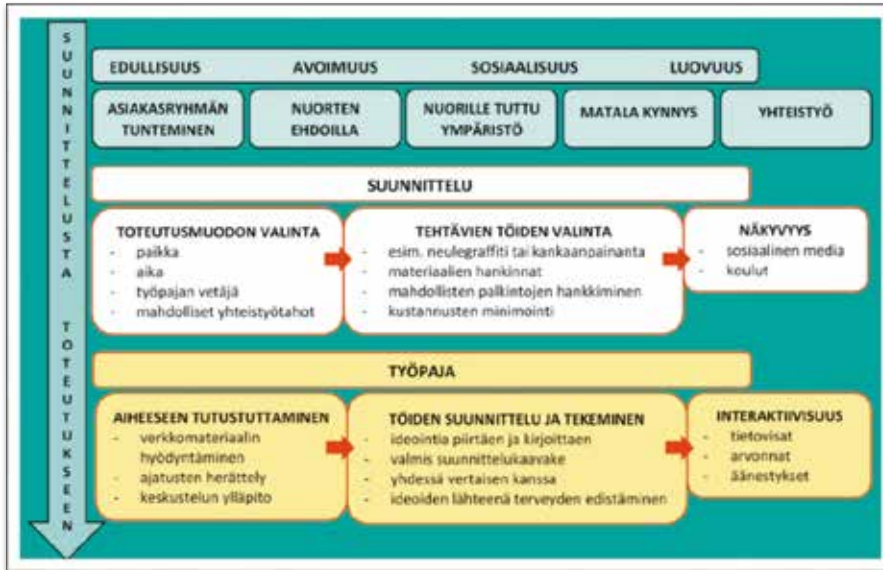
SUUNNITTELUSTA TOTEUTUKSEEN

EDULLISUUS AVOIMUUS SOSIAALISUUS LUOVUUS

ASIAKASRYHMÄN TUNTEMINEN

NUORTEN EHDOILLA

NUORILLE TUTTU YMPÄRISTÖ

MATALA KYNNYS

YHTEISTYÖ

SUUNNITTELU

TOTEUTUSMUODON VALINTA
- paikka
- aika
- työpajan vetäjä
- mahdolliset yhteistyötahot

TEHTÄVIEN TÖIDEN VALINTA
- esim. neulegraffiti tai kankaanpainanta
- materiaalien hankinnat
- mahdollisten palkintojen hankkiminen
- kustannusten minimointi

NÄKYVYYS
- sosiaalinen media
- koulut

TYÖPAJA

AIHEESEEN TUTUSTUTTAMINEN
- verkkomateriaalin hyödyntäminen
- ajatusten herättely
- keskustelun ylläpito

TÖIDEN SUUNNITTELU JA TEKEMINEN
- ideointia piirtäen ja kirjoittaen
- valmis suunnittelukaavake
- yhdessä vertaisen kanssa
- ideoiden lähteenä terveyden edistäminen

INTERAKTIIVISUUS
- tietovisat
- arvonnat
- äänestykset